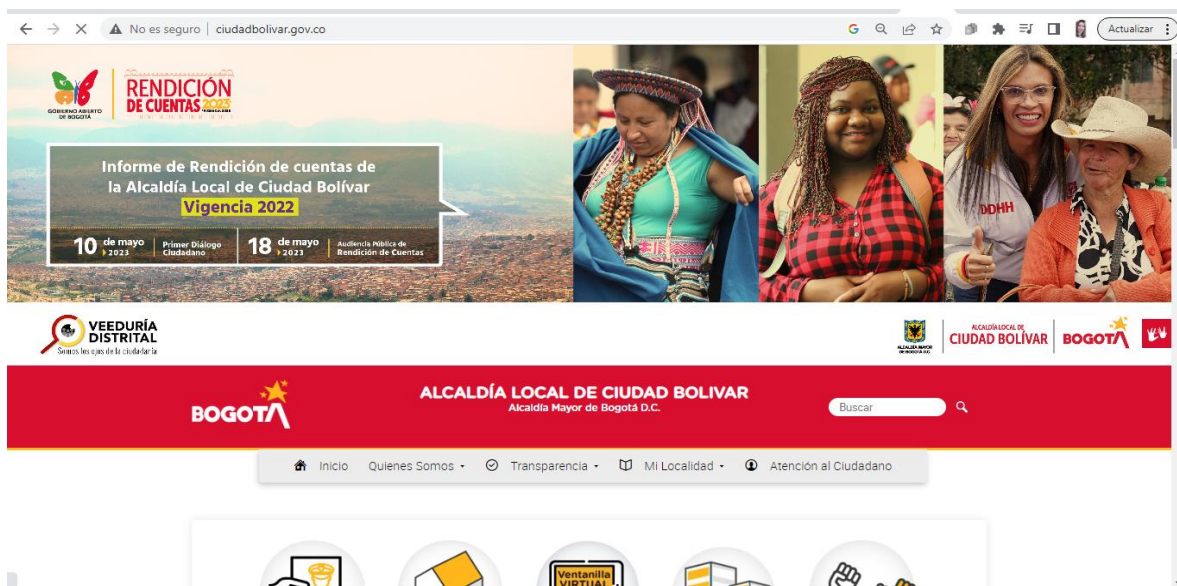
No es seguro | ciudadbolivar.gov.co

Actualizar

GOBIERNO ABIERTO DE BOGOTÁ

RENDICIÓN DE CUENTAS 2023

Informe de Rendición de cuentas de la Alcaldía Local de Ciudad Bolívar

Vigencia 2022

10 de mayo 2023 Primer Diálogo Ciudadano

18 de mayo 2023 Audiencia Pública de Rendición de Cuentas

DDHH

VEEDURÍA DISTRITAL

Somos los ojos de la ciudadanía

ALCALDÍA MAYOR DE BOGOTÁ D.C.

ALCALDÍA LOCAL DE CIUDAD BOLÍVAR

BOGOTÁ

BOGOTÁ

ALCALDÍA LOCAL DE CIUDAD BOLIVAR

Alcaldía Mayor de Bogotá D.C.

Buscar

Inicio Quienes Somos Transparencia Mi Localidad Atención al Ciudadano

Ventanilla VIRTUAL